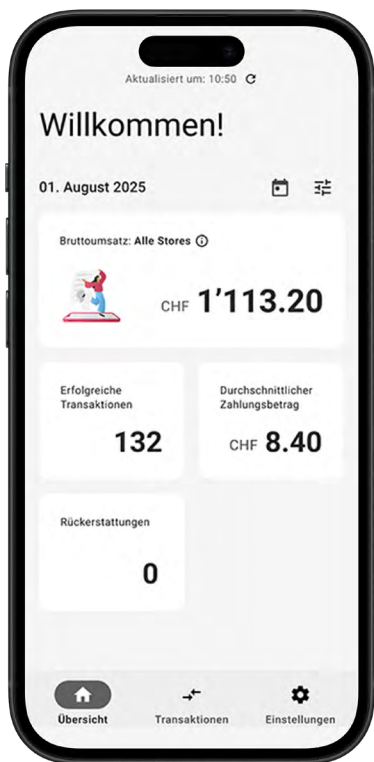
Aktualisiert um: 10:50

Willkommen!

01. August 2025

Bruttoumsatz: Alle Stores

CHF 1’113.20

Erfolgreiche Transaktionen

132

Durchschnittlicher Zahlungsbetrag

CHF 8.40

Rückerstattungen

0

Übersicht

Transaktionen

Einstellungen